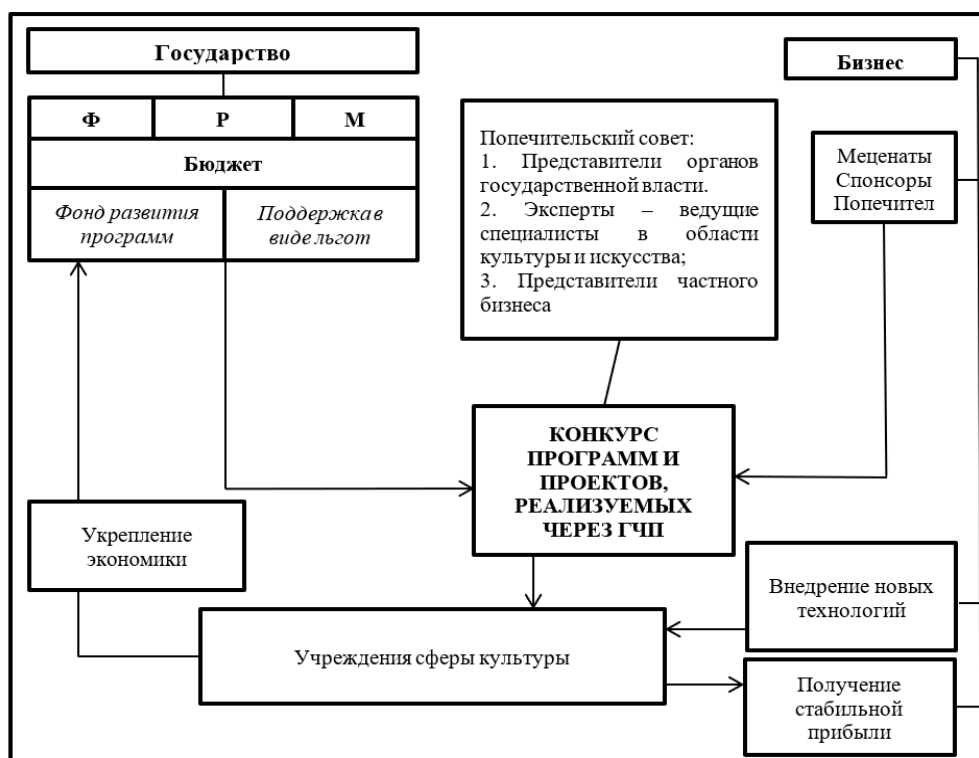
Государство

| Ф | Р | М |
|---|---|---|

Бюджет

*Фонд развития программ*

*Поддержка в виде льгот*

Бизнес

Попечительский совет:
1. Представители органов государственной власти.
2. Эксперты – ведущие специалисты в области культуры и искусства;
3. Представители частного бизнеса

Меценаты
Спонсоры
Попечител

КОНКУРС ПРОГРАММ И ПРОЕКТОВ, РЕАЛИЗУЕМЫХ ЧЕРЕЗ ГЧП

Укрепление экономики

Внедрение новых технологий

Учреждения сферы культуры

Получение стабильной прибыли